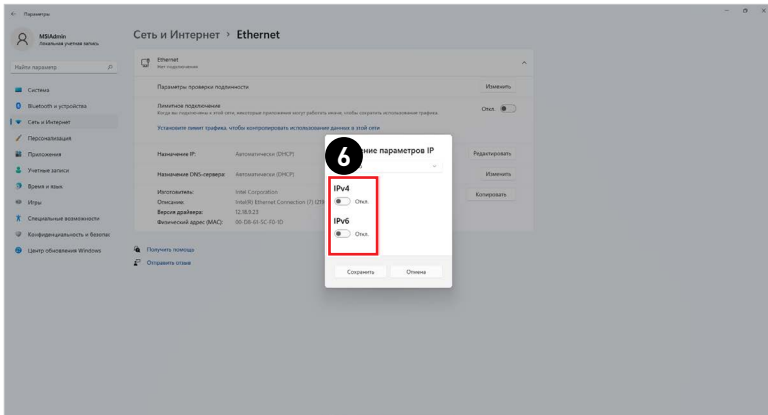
← Параметры

MSIAdmin
Локальная учетная запись

Найти параметр

Система
Bluetooth и устройства
Сеть и Интернет
Персонализация
Приложения
Учетные записи
Время и язык
Игры
Специальные возможности
Конфиденциальность и безопас
Центр обновления Windows

Сеть и Интернет › Ethernet

Ethernet
Нет подключения

Параметры проверки подлинности — Изменить

Лимитное подключение
Когда вы подключены к этой сети, некоторые приложения могут работать иначе, чтобы сократить использование трафика. — Откл.

Установите лимит трафика, чтобы контролировать использование данных в этой сети

Назначение IP: Автоматически (DHCP) — Редактировать

Назначение DNS-сервера: Автоматически (DHCP) — Изменить

Изготовитель: Intel Corporation
Описание: Intel(R) Ethernet Connection (7) I219
Версия драйвера: 12.18.9.23
Физический адрес (MAC): 00-D8-61-5C-F0-1D — Копировать

Получить помощь
Отправить отзыв

6
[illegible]ние параметров IP

IPv4
Откл.

IPv6
Откл.

Сохранить
Отмена